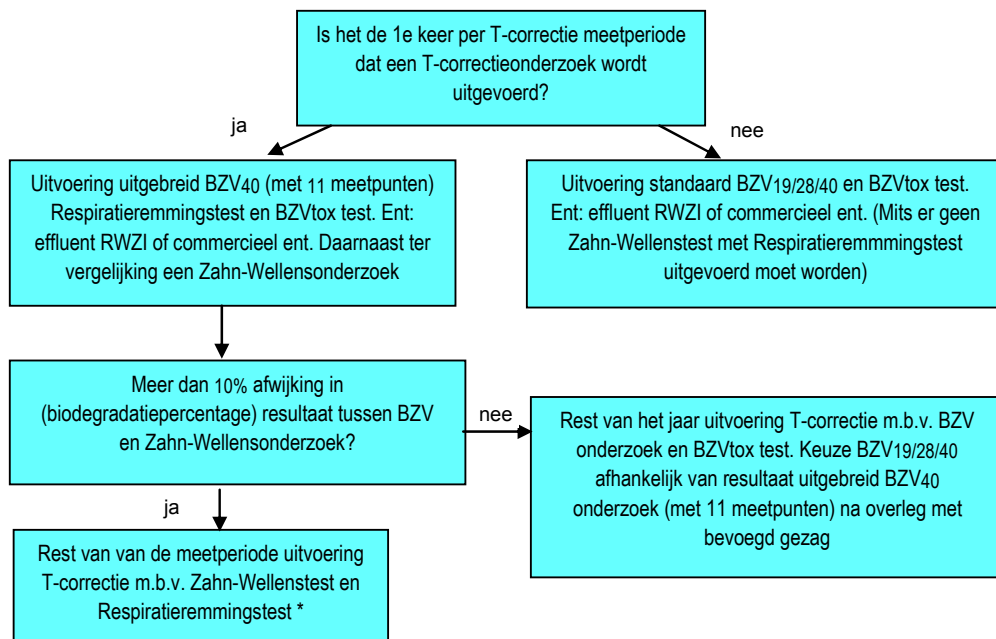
Is het de 1e keer per T-correctie meetperiode dat een T-correctieonderzoek wordt uitgevoerd?

ja

nee

Uitvoering uitgebreid BZV40 (met 11 meetpunten) Respiratieremmingstest en BZVtox test. Ent: effluent RWZI of commercieel ent. Daarnaast ter vergelijking een Zahn-Wellensonderzoek

Uitvoering standaard BZV19/28/40 en BZVtox test. Ent: effluent RWZI of commercieel ent. (Mits er geen Zahn-Wellenstest met Respiratieremmmingstest uitgevoerd moet worden)

Meer dan 10% afwijking in (biodegradatiepercentage) resultaat tussen BZV en Zahn-Wellensonderzoek?

nee

Rest van het jaar uitvoering T-correctie m.b.v. BZV onderzoek en BZVtox test. Keuze BZV19/28/40 afhankelijk van resultaat uitgebreid BZV40 onderzoek (met 11 meetpunten) na overleg met bevoegd gezag

ja

Rest van van de meetperiode uitvoering T-correctie m.b.v. Zahn-Wellenstest en Respiratieremmingstest *